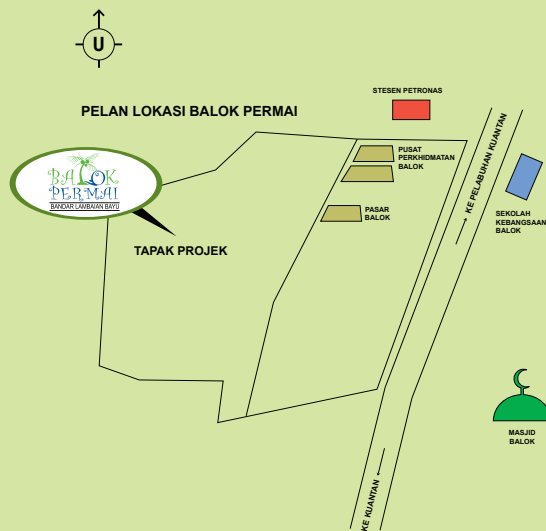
U

PELAN LOKASI BALOK PERMAI

BALOK PERMAI
BANDAR LAMBAIAN BAYU

TAPAK PROJEK

STESEN PETRONAS

PUSAT PERKHIDMATAN BALOK

PASAR BALOK

KE PELABUHAN KUANTAN

SEKOLAH KEBANGSAAN BALOK

MASJID BALOK

KE KUANTAN